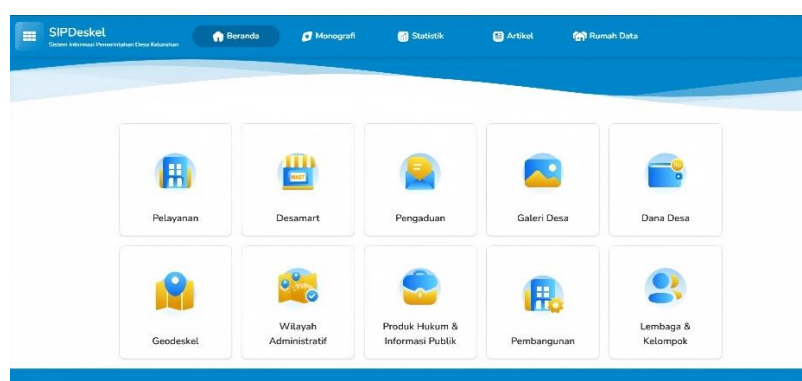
SIPDeskel
Sistem Informasi Pemerintahan Desa Kelurahan

Beranda
Monografi
Statistik
Artikel
Rumah Data

Pelayanan
MART
Desamart
Pengaduan
Galeri Desa
Dana Desa

Geodeskel
Wilayah Administratif
Produk Hukum & Informasi Publik
Pembangunan
Lembaga & Kelompok